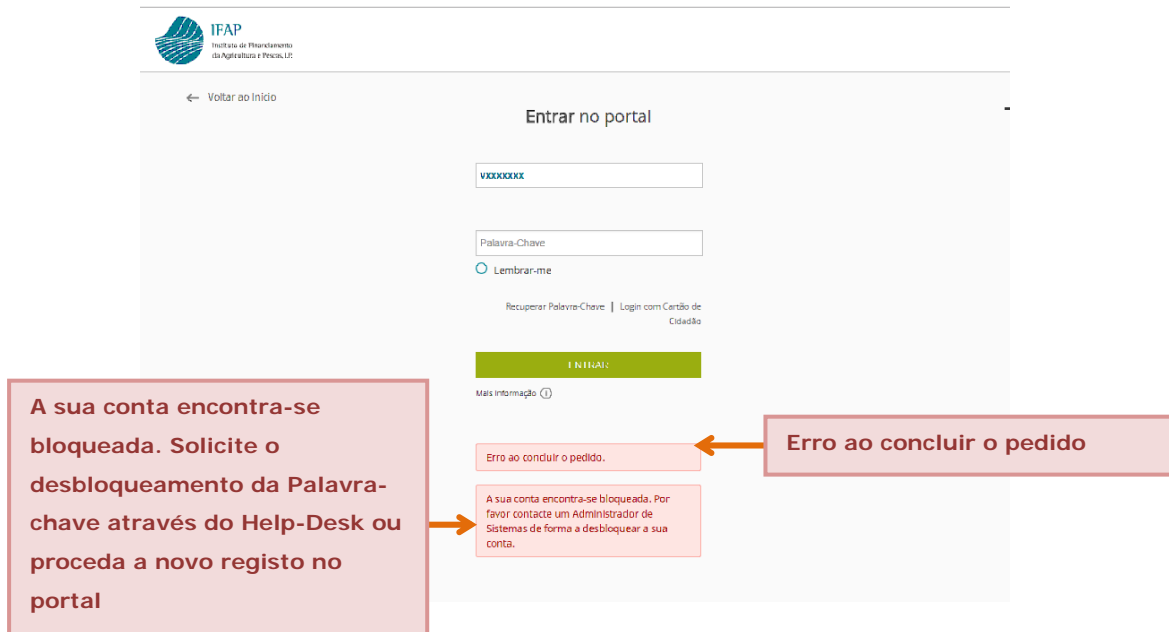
IFAP
Instituto de Financiamento da Agricultura e Pescas, I.P.

← Voltar ao Início

Entrar no portal

vxxxxxxx

Palavra-Chave

Lembrar-me

Recuperar Palavra-Chave | Login com Cartão de Cidadão

ENTRAR

Mais informação ⓘ

A sua conta encontra-se bloqueada. Solicite o desbloqueamento da Palavra-chave através do Help-Desk ou proceda a novo registo no portal

Erro ao concluir o pedido.

Erro ao concluir o pedido

A sua conta encontra-se bloqueada. Por favor contacte um Administrador de Sistemas de forma a desbloquear a sua conta.